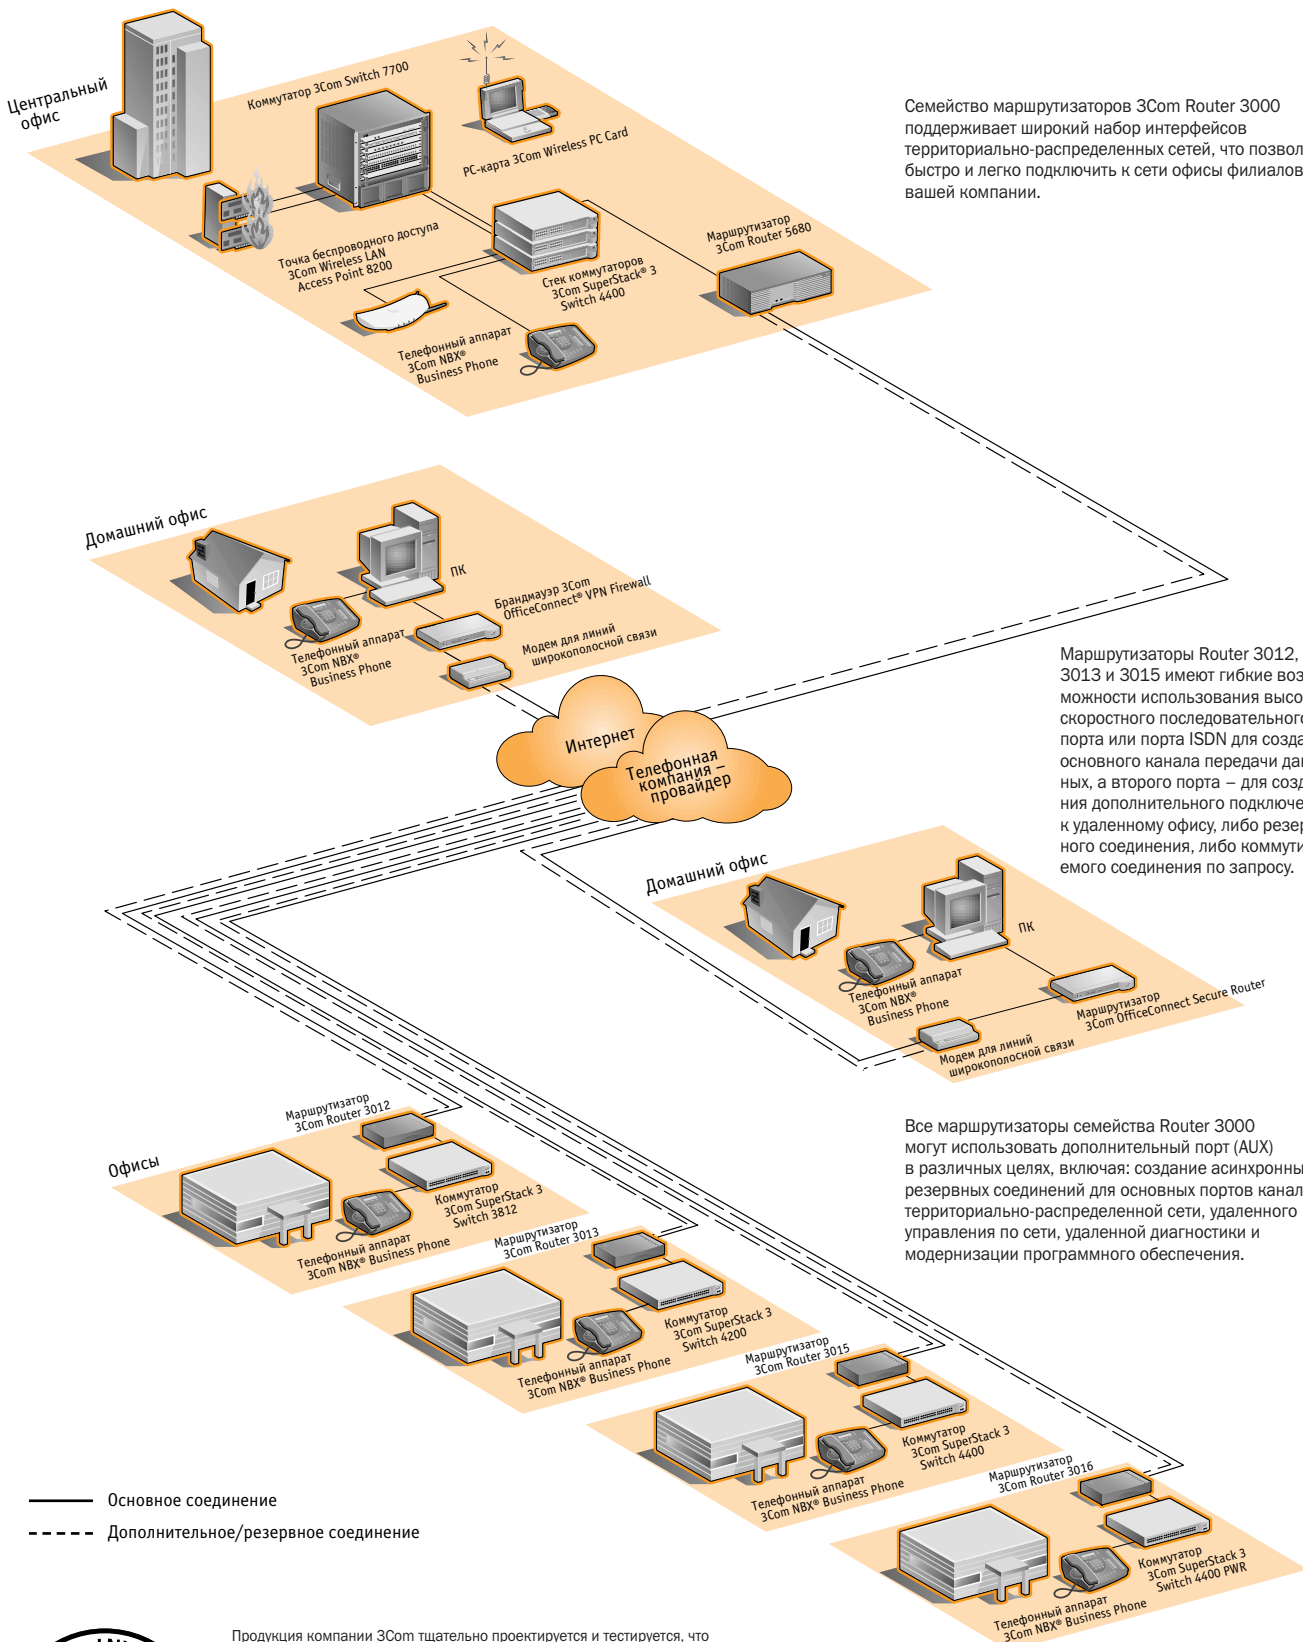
Центральный офис

Коммутатор 3Com Switch 7700

PC-карта 3Com Wireless PC Card

Точка беспроводного доступа 3Com Wireless LAN Access Point 8200

Стек коммутаторов 3Com SuperStack® 3 Switch 4400

Маршрутизатор 3Com Router 5680

Телефонный аппарат 3Com NBX® Business Phone

Семейство маршрутизаторов 3Com Router 3000 поддерживает широкий набор интерфейсов территориально-распределенных сетей, что позвол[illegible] быстро и легко подключить к сети офисы филиалов вашей компании.

Домашний офис

ПК

Брандмауэр 3Com OfficeConnect® VPN Firewall

Телефонный аппарат 3Com NBX® Business Phone

Модем для линий широкополосной связи

Маршрутизаторы Router 3012, 3013 и 3015 имеют гибкие воз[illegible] можности использования высо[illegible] скоростного последовательного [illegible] порта или порта ISDN для созда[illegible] основного канала передачи да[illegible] ных, а второго порта – для созд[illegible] ния дополнительного подключе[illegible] к удаленному офису, либо резер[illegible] ного соединения, либо коммути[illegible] емого соединения по запросу.

Интернет

Телефонная компания – провайдер

Домашний офис

ПК

Телефонный аппарат 3Com NBX® Business Phone

Маршрутизатор 3Com OfficeConnect Secure Router

Модем для линий широкополосной связи

Маршрутизатор 3Com Router 3012

Офисы

Коммутатор 3Com SuperStack 3 Switch 3812

Телефонный аппарат 3Com NBX® Business Phone

Все маршрутизаторы семейства Router 3000 могут использовать дополнительный порт (AUX) в различных целях, включая: создание асинхронны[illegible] резервных соединений для основных портов канал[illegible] территориально-распределенной сети, удаленного управления по сети, удаленной диагностики и модернизации программного обеспечения.

Маршрутизатор 3Com Router 3013

Коммутатор 3Com SuperStack 3 Switch 4200

Телефонный аппарат 3Com NBX® Business Phone

Маршрутизатор 3Com Router 3015

Коммутатор 3Com SuperStack 3 Switch 4400

Телефонный аппарат 3Com NBX® Business Phone

Маршрутизатор 3Com Router 3016

Коммутатор 3Com SuperStack 3 Switch 4400 PWR

Телефонный аппарат 3Com NBX® Business Phone

Основное соединение

Дополнительное/резервное соединение

Продукция компании 3Com тщательно проектируется и тестируется, что